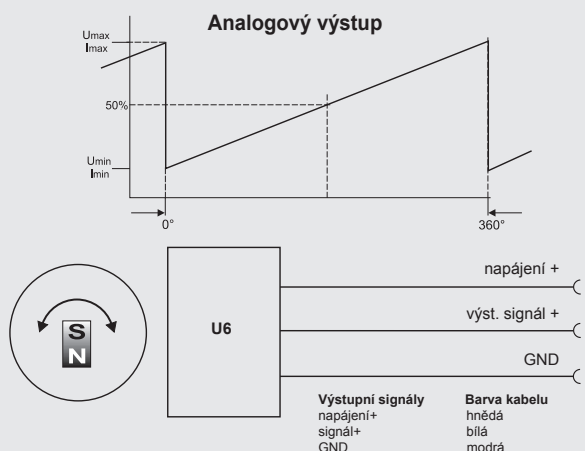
Analogový výstup

$U_{max}$
$I_{max}$

50%

$U_{min}$
$I_{min}$

0°

360°

S
N

U6

napájení +

výst. signál +

GND

| Výstupní signály | Barva kabelu |
|---|---|
| napájení+ | hnědá |
| signál+ | bílá |
| GND | modrá |